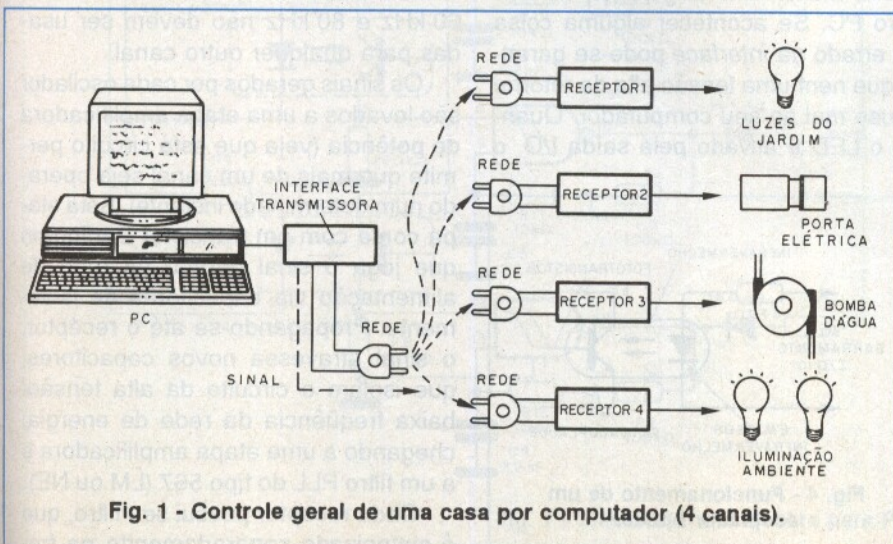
REDE

RECEPTOR1

LUZES DO JARDIM

REDE

RECEPTOR2

INTERFACE TRANSMISSORA

PORTA ELÉTRICA

REDE

RECEPTOR 3

BOMBA D'ÁGUA

PC

REDE

SINAL

REDE

RECEPTOR 4

ILUMINAÇÃO AMBIENTE

Fig. 1 - Controle geral de uma casa por computador (4 canais).